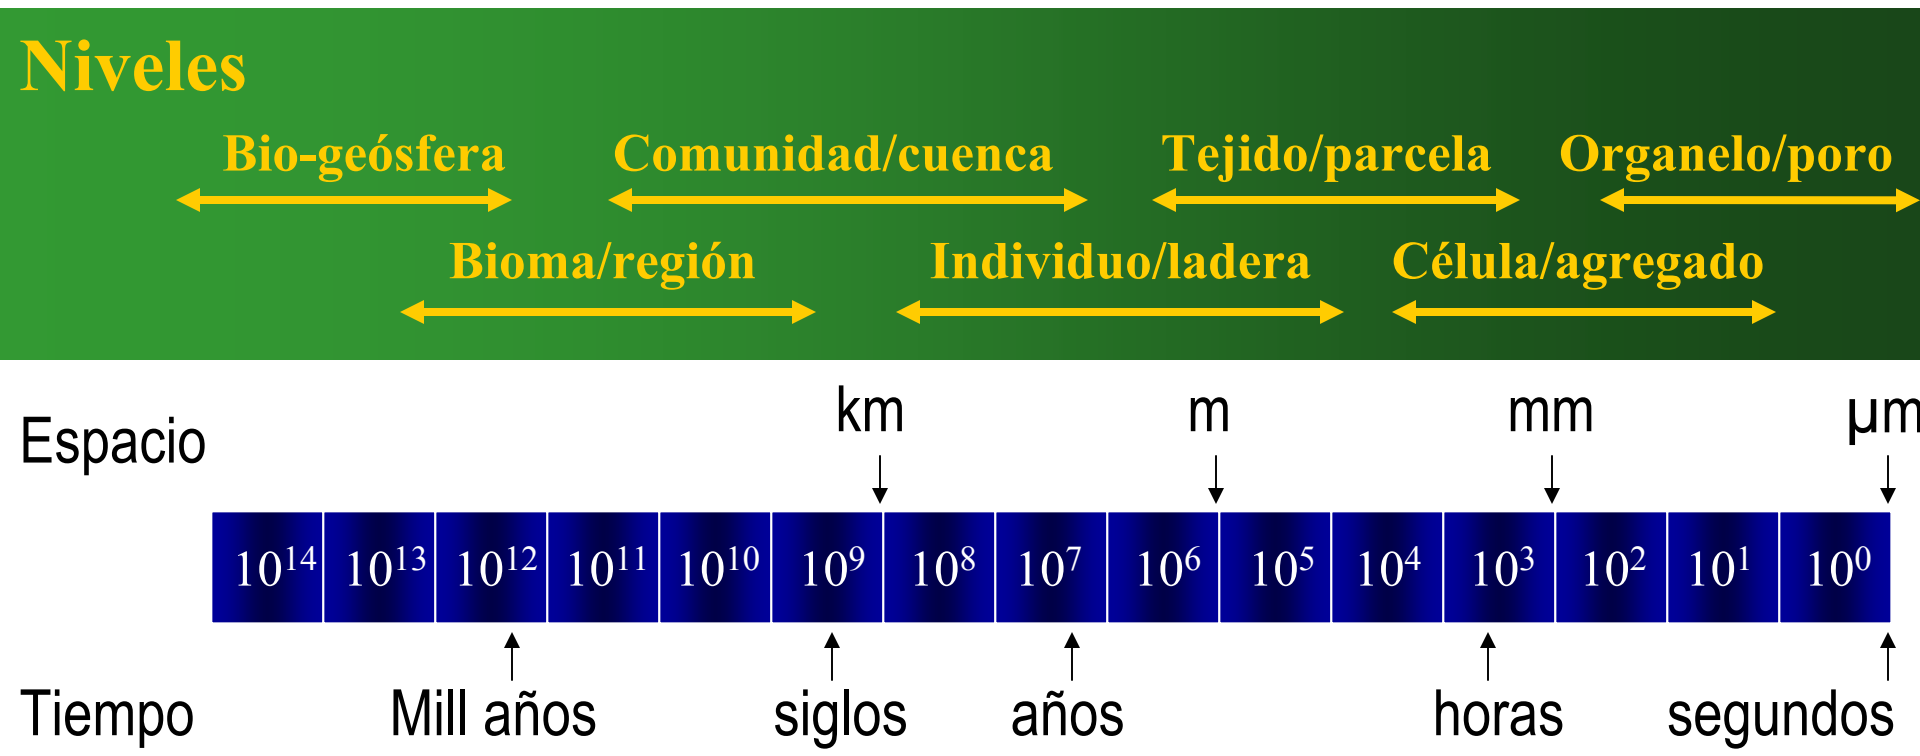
Niveles

Bio-geósfera
Comunidad/cuenca
Tejido/parcela
Organelo/poro
Bioma/región
Individuo/ladera
Célula/agregado

Espacio
km
m
mm
µm

| $10^{14}$ | $10^{13}$ | $10^{12}$ | $10^{11}$ | $10^{10}$ | $10^{9}$ | $10^{8}$ | $10^{7}$ | $10^{6}$ | $10^{5}$ | $10^{4}$ | $10^{3}$ | $10^{2}$ | $10^{1}$ | $10^{0}$ |
|---|---|---|---|---|---|---|---|---|---|---|---|---|---|---|

Tiempo
Mill años
siglos
años
horas
segundos